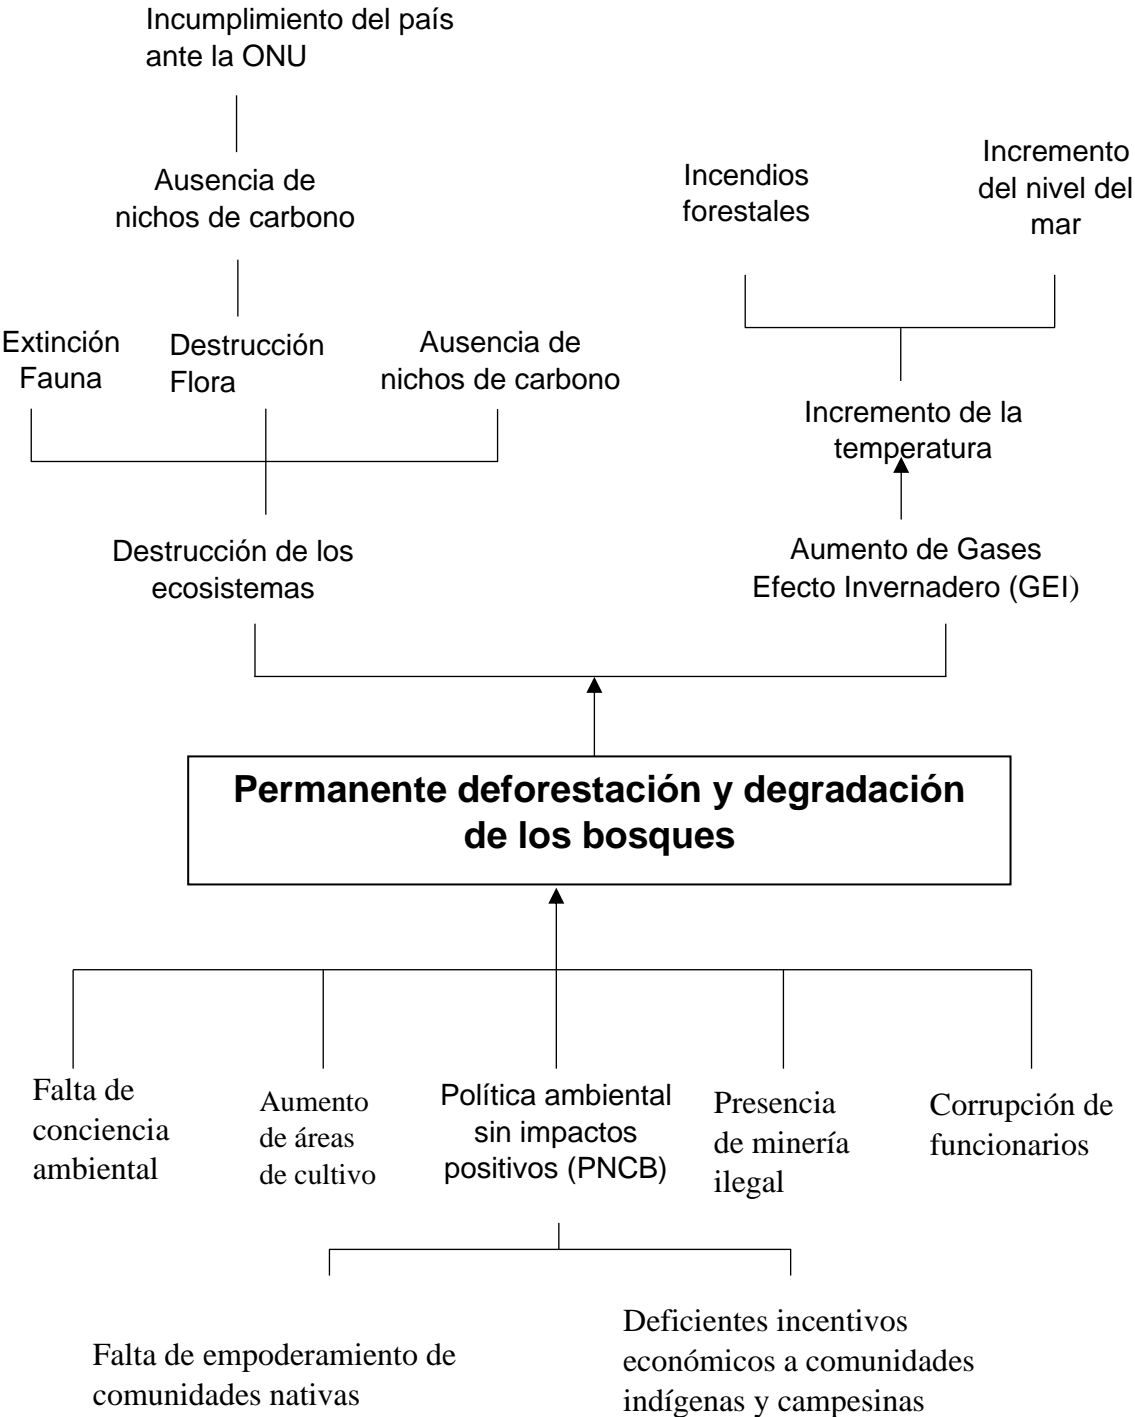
Incumplimiento del país ante la ONU

Ausencia de nichos de carbono

Incendios forestales

Incremento del nivel del mar

Extinción Fauna

Destrucción Flora

Ausencia de nichos de carbono

Incremento de la temperatura

Destrucción de los ecosistemas

Aumento de Gases Efecto Invernadero (GEI)

**Permanente deforestación y degradación de los bosques**

Falta de conciencia ambiental

Aumento de áreas de cultivo

Política ambiental sin impactos positivos (PNCB)

Presencia de minería ilegal

Corrupción de funcionarios

Falta de empoderamiento de comunidades nativas

Deficientes incentivos económicos a comunidades indígenas y campesinas